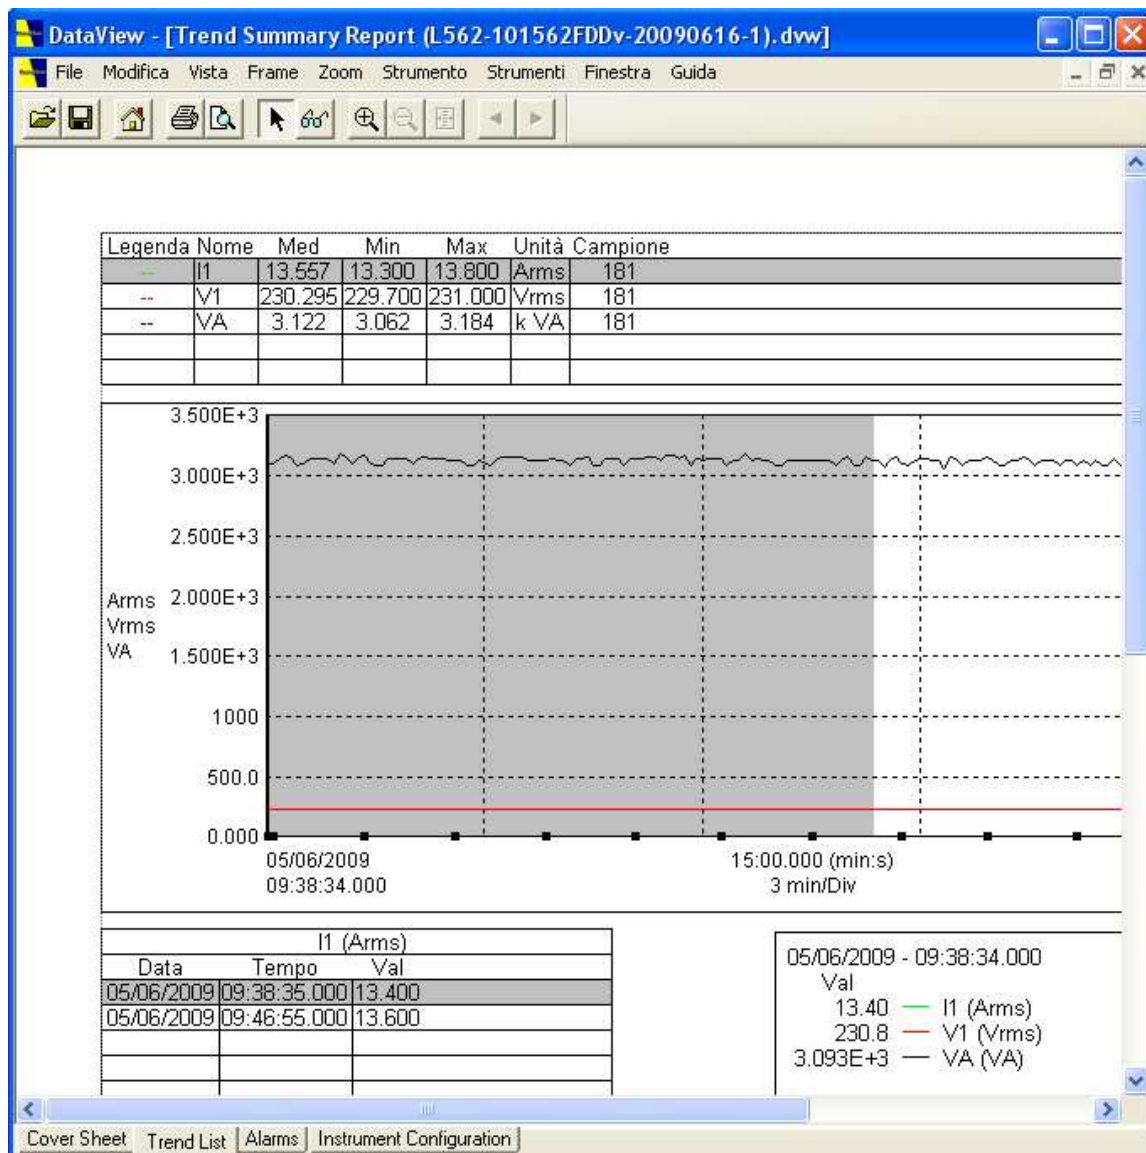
DataView - [Trend Summary Report (L562-101562FDDv-20090616-1).dvw]

File Modifica Vista Frame Zoom Strumento Strumenti Finestra Guida

| Legenda | Nome | Med | Min | Max | Unità | Campione |
|---|---|---|---|---|---|---|
| -- | I1 | 13.557 | 13.300 | 13.800 | Arms | 181 |
| -- | V1 | 230.295 | 229.700 | 231.000 | Vrms | 181 |
| -- | VA | 3.122 | 3.062 | 3.184 | k VA | 181 |
| | | | | | | |
| | | | | | | |

3.500E+3
3.000E+3
2.500E+3
Arms Vrms VA 2.000E+3
1.500E+3
1000
500.0
0.000

05/06/2009
09:38:34.000

15:00.000 (min:s)
3 min/Div

| I1 (Arms) | | |
|---|---|---|
| Data | Tempo | Val |
| 05/06/2009 | 09:38:35.000 | 13.400 |
| 05/06/2009 | 09:46:55.000 | 13.600 |
| | | |
| | | |

05/06/2009 - 09:38:34.000
Val
13.40 — I1 (Arms)
230.8 — V1 (Vrms)
3.093E+3 — VA (VA)

Cover Sheet | Trend List | Alarms | Instrument Configuration